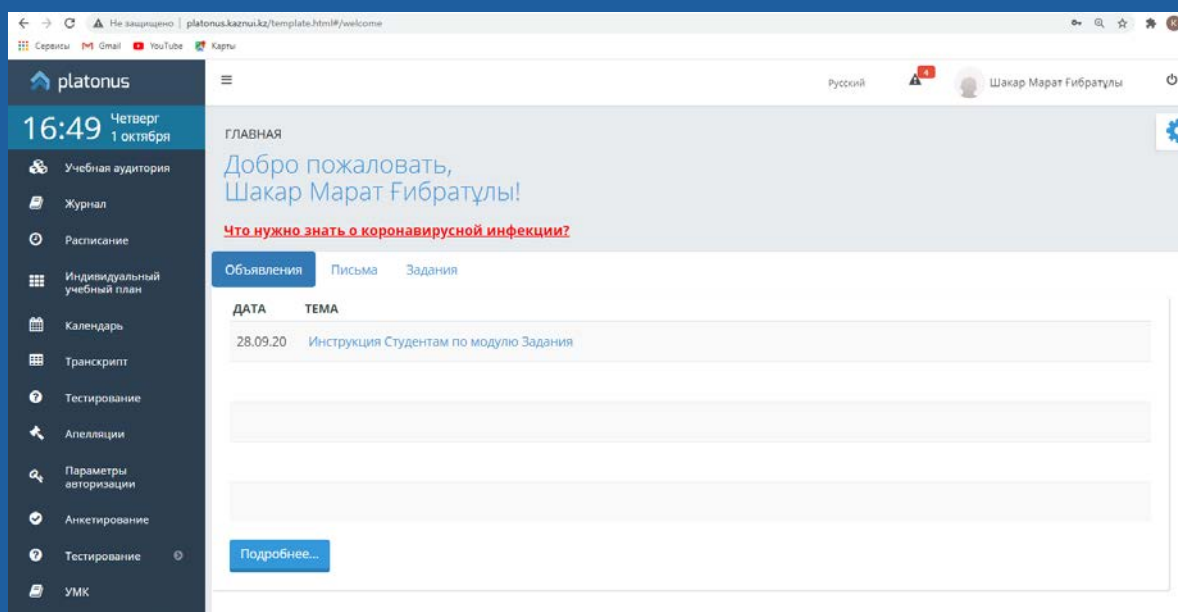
Не защищено | platonus.kaznui.kz/template.html#/welcome

Сервисы Gmail YouTube Карты

platonus

16:49 Четверг 1 октября

Учебная аудитория

Журнал

Расписание

Индивидуальный учебный план

Календарь

Транскрипт

Тестирование

Апелляции

Параметры авторизации

Анкетирование

Тестирование

УМК

Русский 4 Шакар Марат Ғибратұлы

ГЛАВНАЯ

Добро пожаловать, Шакар Марат Ғибратұлы!

Что нужно знать о коронавирусной инфекции?

Объявления Письма Задания

| ДАТА | ТЕМА |
|---|---|
| 28.09.20 | Инструкция Студентам по модулю Задания |

Подробнее...